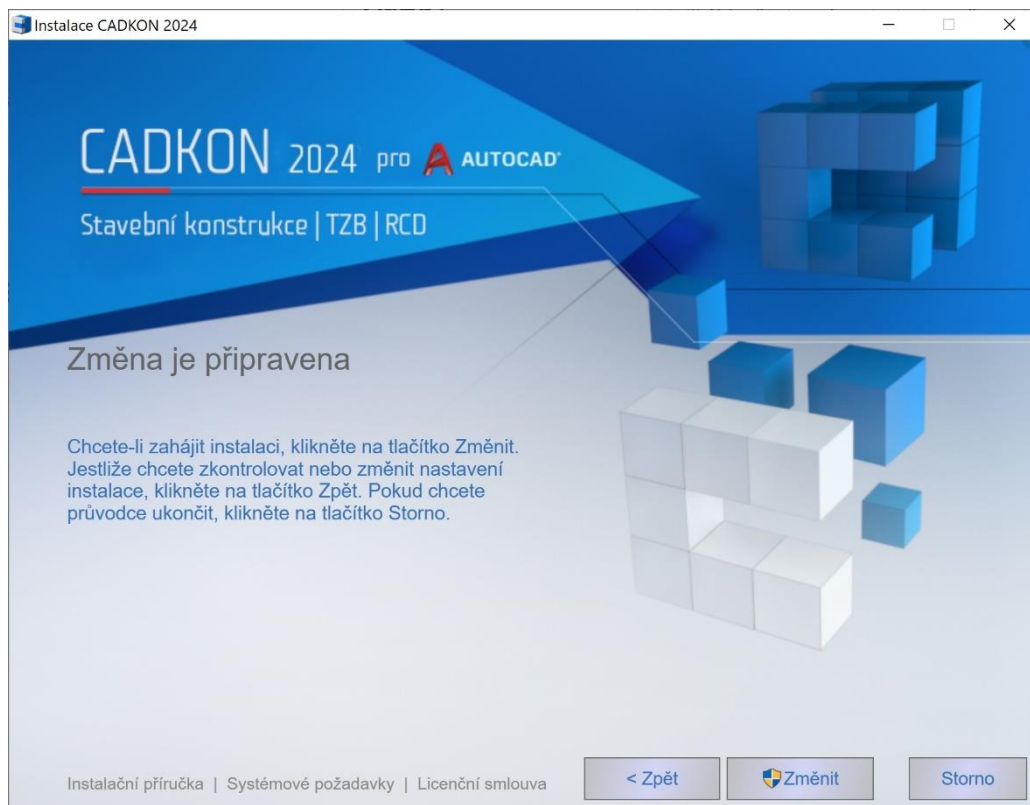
Instalace CADKON 2024

CADKON 2024 pro AUTOCAD

Stavební konstrukce | TZB | RCD

Změna je připravena

Chcete-li zahájit instalaci, klikněte na tlačítko Změnit. Jestliže chcete zkontrolovat nebo změnit nastavení instalace, klikněte na tlačítko Zpět. Pokud chcete průvodce ukončit, klikněte na tlačítko Storno.

Instalační příručka | Systémové požadavky | Licenční smlouva

< Zpět

Změnit

Storno